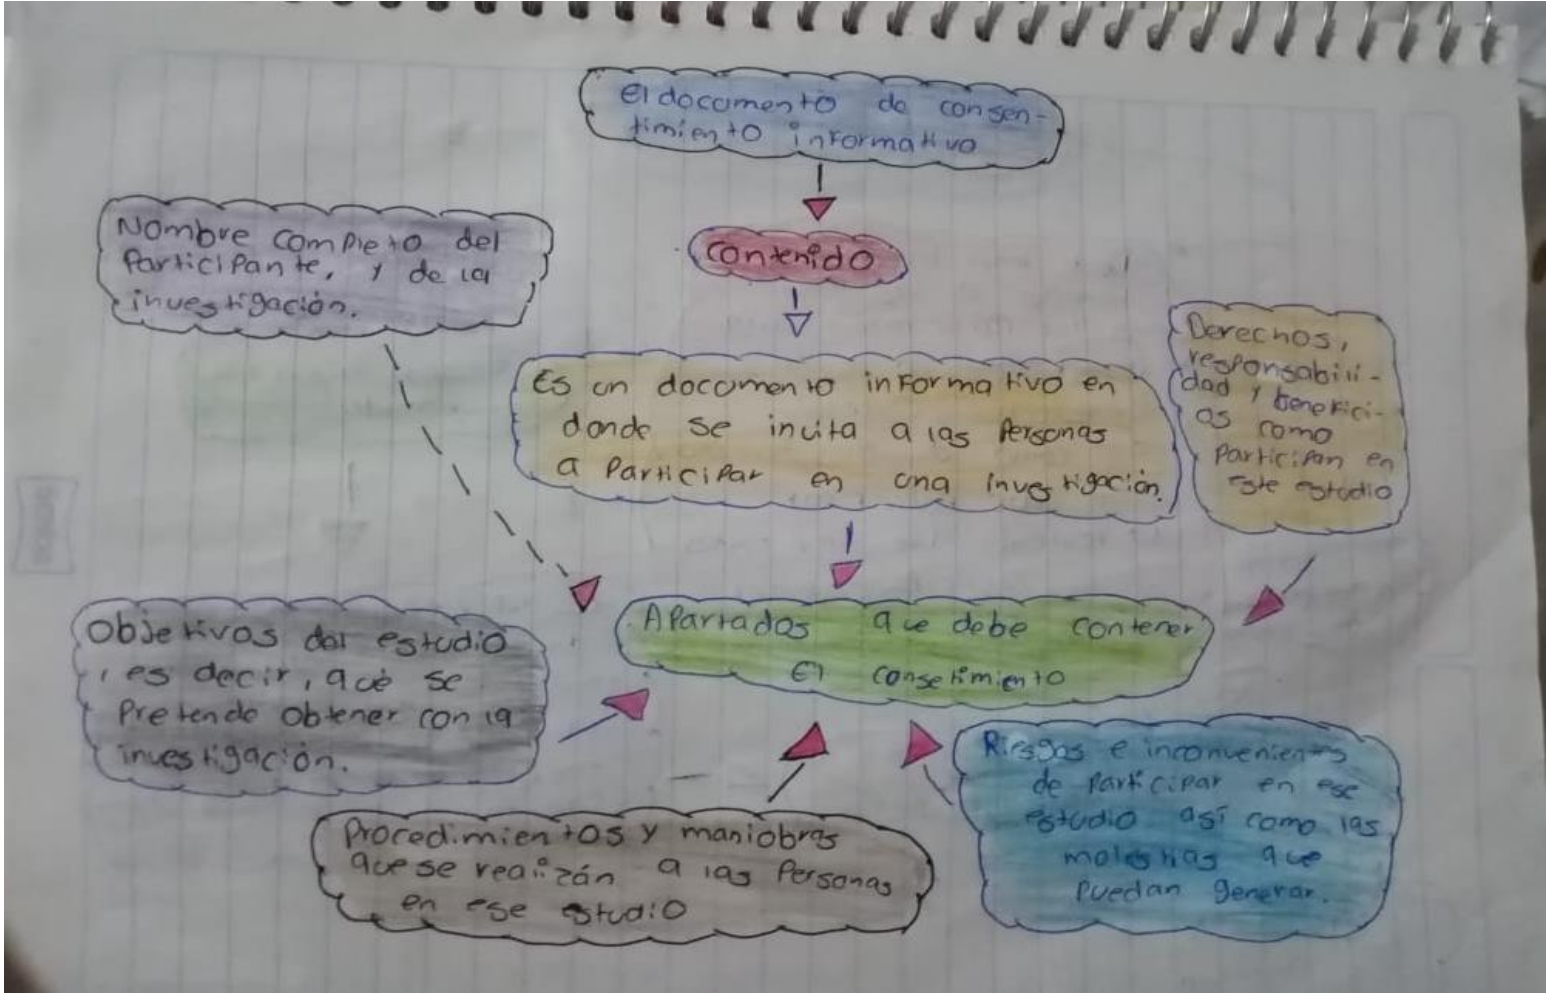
El documento de consentimiento informativo

Contenido

Es un documento informativo en donde se incita a las personas a participar en una investigación.

Nombre completo del participante, y de la investigación.

Derechos, responsabilidad y beneficios como participan en este estudio

Apartados que debe contener el consentimiento

Objetivos del estudio, es decir, qué se pretende obtener con la investigación.

Riesgos e inconvenientes de participar en ese estudio así como las molestias que puedan generar.

Procedimientos y maniobras que se realizán a las personas en ese estudio